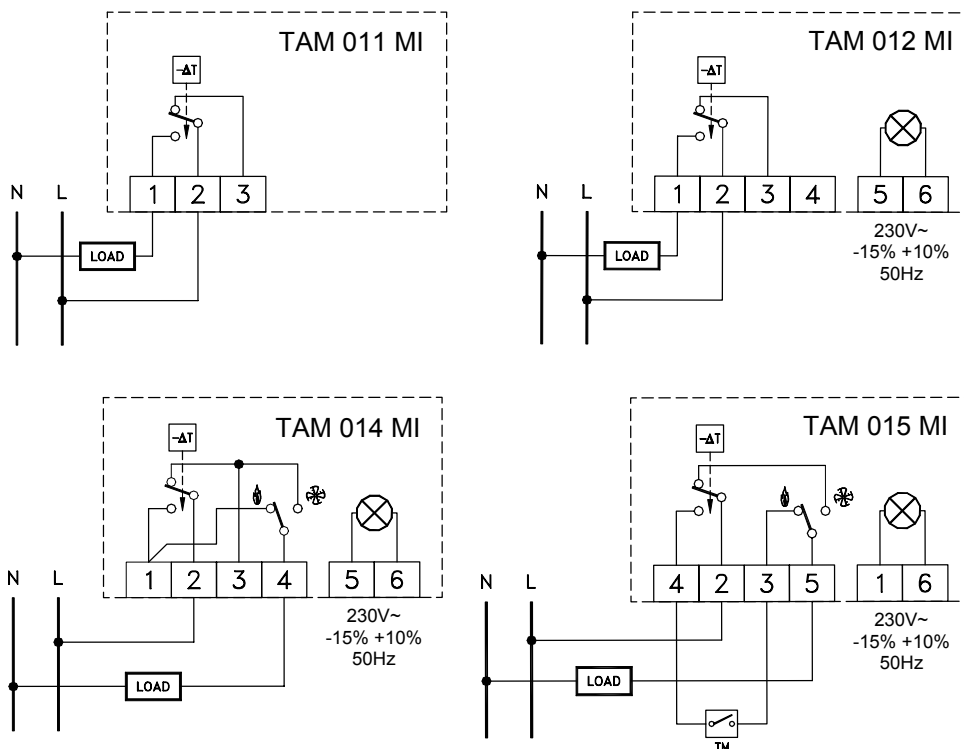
TAM 011 MI

-ΔT

N L

1 2 3

LOAD

TAM 012 MI

-ΔT

N L

1 2 3 4

5 6

230V~
-15% +10%
50Hz

LOAD

TAM 014 MI

-ΔT

N L

1 2 3 4

5 6

230V~
-15% +10%
50Hz

LOAD

TAM 015 MI

-ΔT

N L

4 2 3 5

1 6

230V~
-15% +10%
50Hz

LOAD

TM